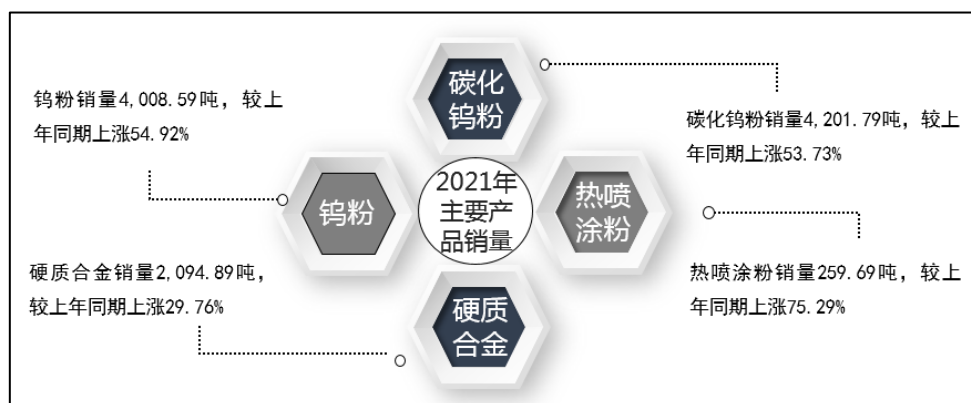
钨粉销量4,008.59吨，较上年同期上涨54.92%

碳化钨粉

碳化钨粉销量4,201.79吨，较上年同期上涨53.73%

钨粉

2021年主要产品销量

热喷涂粉

硬质合金销量2,094.89吨，较上年同期上涨29.76%

热喷涂粉销量259.69吨，较上年同期上涨75.29%

硬质合金